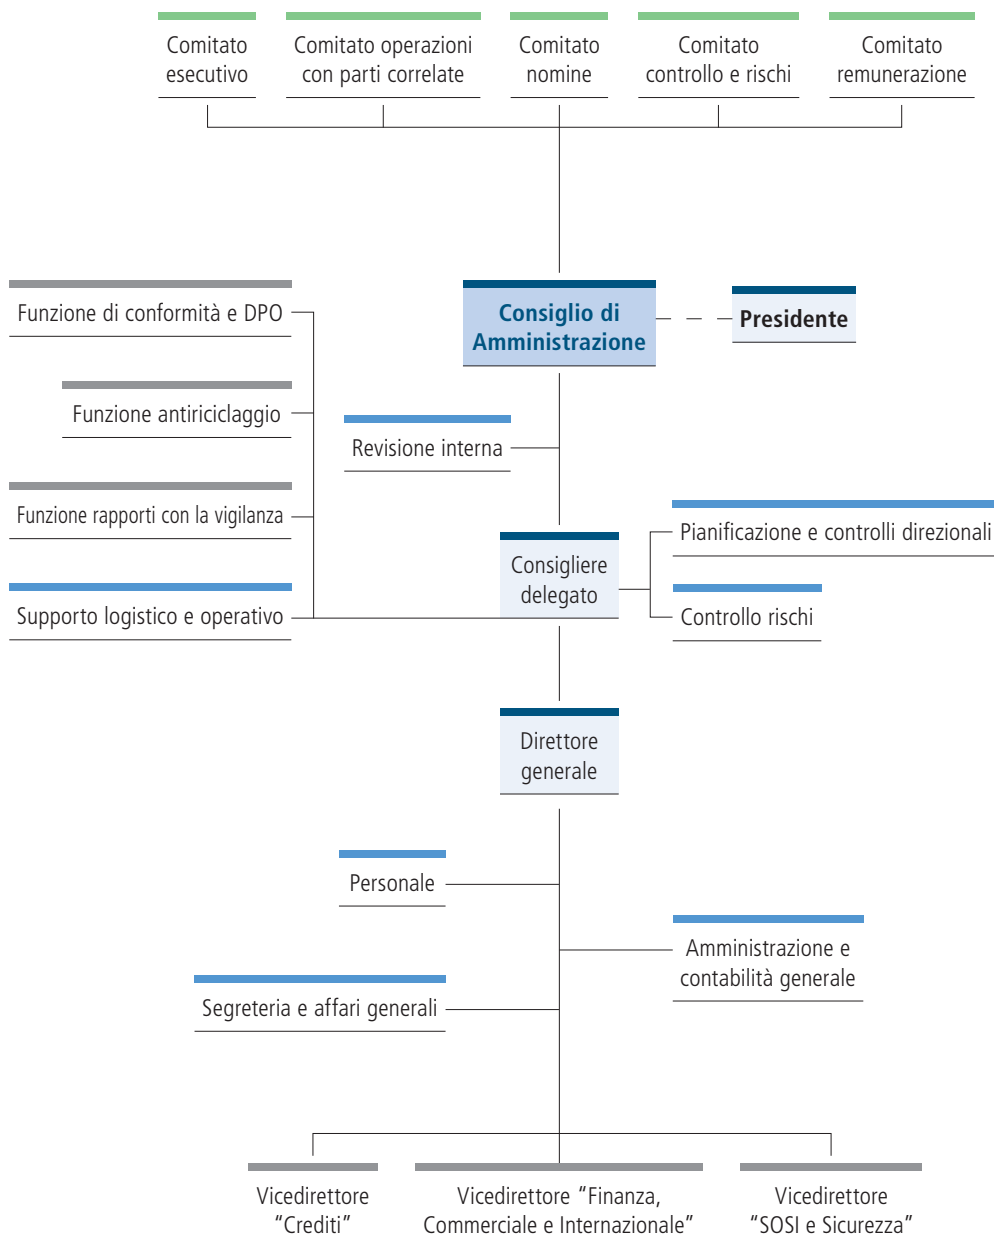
Comitato esecutivo

Comitato operazioni con parti correlate

Comitato nomine

Comitato controllo e rischi

Comitato remunerazione

Consiglio di Amministrazione

Presidente

Funzione di conformità e DPO

Funzione antiriciclaggio

Revisione interna

Funzione rapporti con la vigilanza

Consigliere delegato

Pianificazione e controlli direzionali

Supporto logistico e operativo

Controllo rischi

Direttore generale

Personale

Amministrazione e contabilità generale

Segreteria e affari generali

Vicedirettore "Crediti"

Vicedirettore "Finanza, Commerciale e Internazionale"

Vicedirettore "SOSI e Sicurezza"